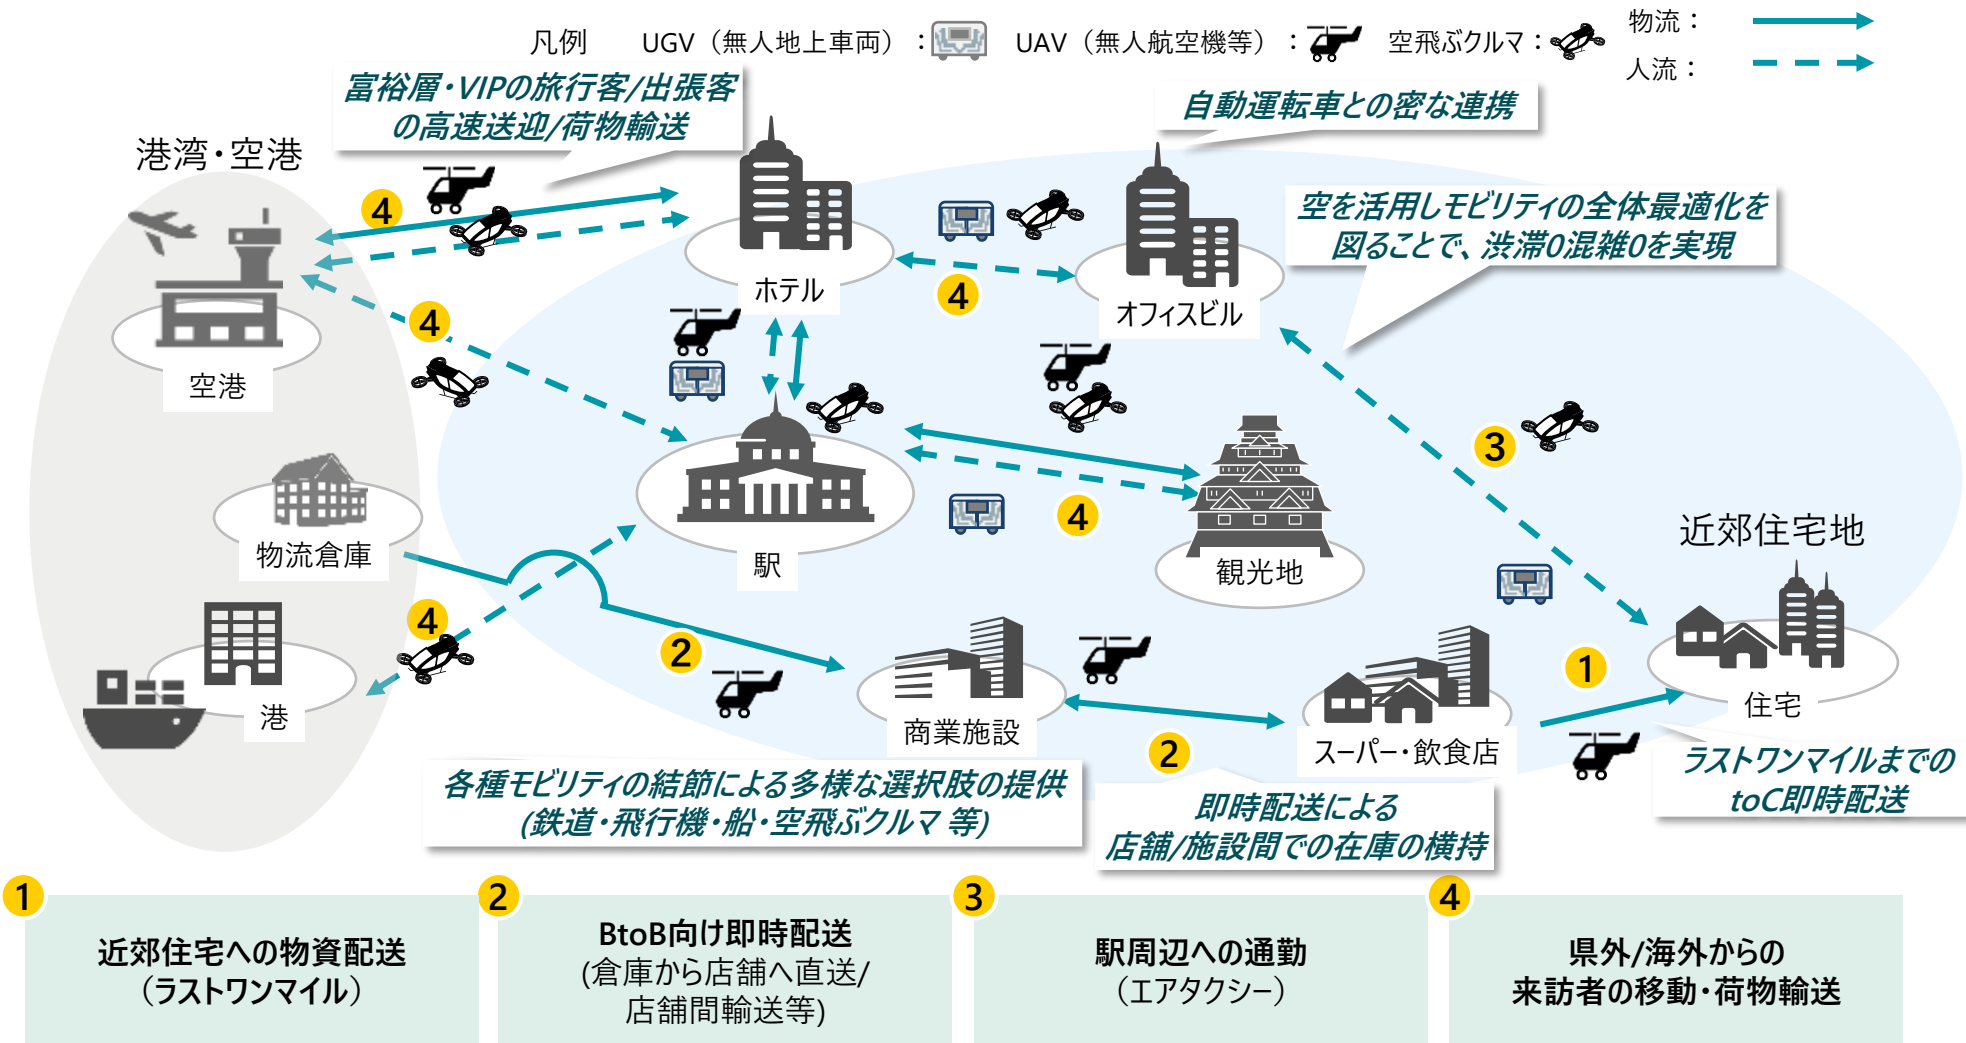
凡例　UGV（無人地上車両）：　UAV（無人航空機等）：　空飛ぶクルマ：

物流：

人流：

富裕層・VIPの旅行客/出張客の高速送迎/荷物輸送

自動運転車との密な連携

港湾・空港

空を活用しモビリティの全体最適化を図ることで、渋滞0混雑0を実現

4

ホテル

オフィスビル

空港

4

4

4

3

駅

観光地

近郊住宅地

物流倉庫

4

4

2

1

港

商業施設

スーパー・飲食店

住宅

2

ラストワンマイルまでのtoC即時配送

各種モビリティの結節による多様な選択肢の提供（鉄道・飛行機・船・空飛ぶクルマ 等）

即時配送による店舗/施設間での在庫の横持

1

近郊住宅への物資配送（ラストワンマイル）

2

BtoB向け即時配送(倉庫から店舗へ直送/店舗間輸送等)

3

駅周辺への通勤（エアタクシー）

4

県外/海外からの来訪者の移動・荷物輸送